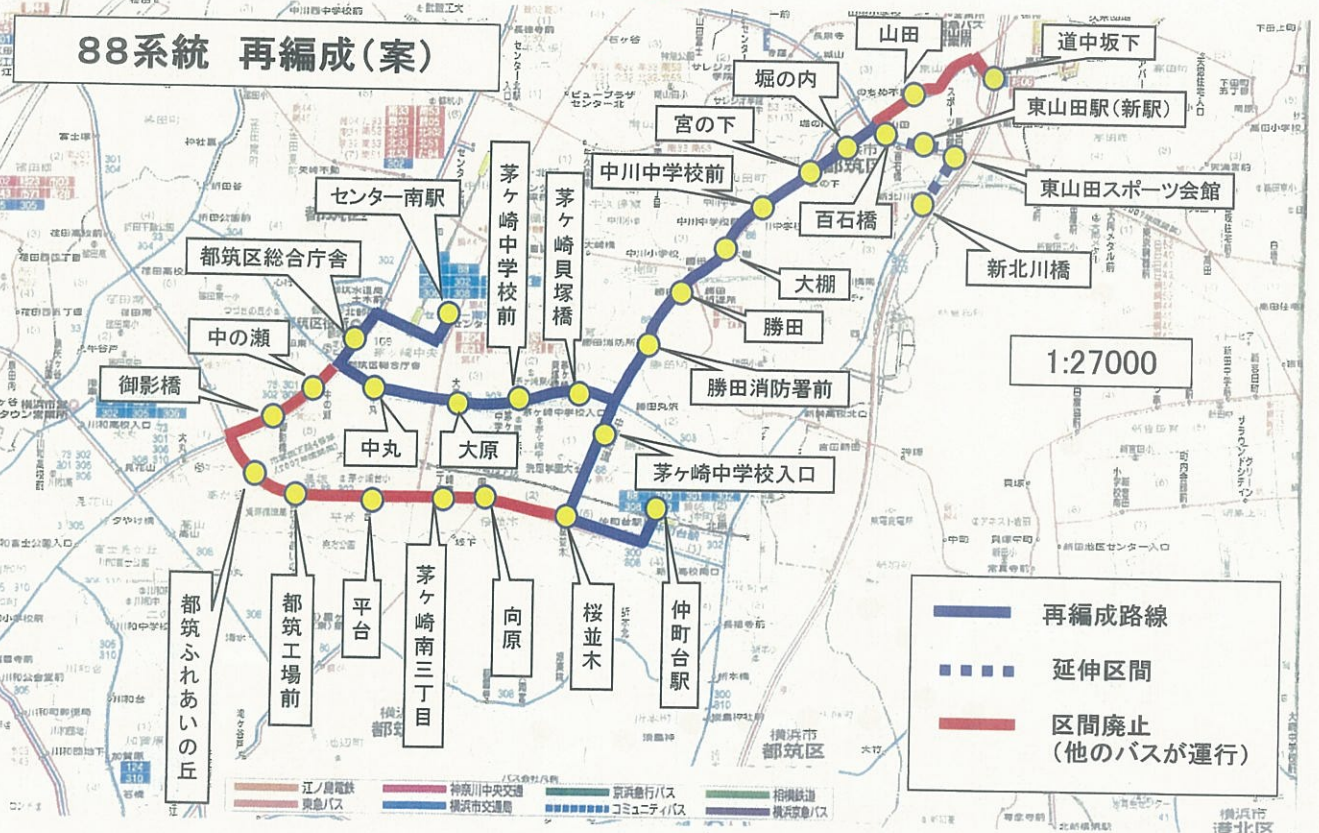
88系統　再編成（案）

山田

道中坂下

堀の内

東山田駅（新駅）

宮の下

中川中学校前

東山田スポーツ会館

百石橋

新北川橋

センター南駅

茅ヶ崎中学校前

茅ヶ崎貝塚橋

都筑区総合庁舎

大棚

勝田

中の瀬

1:27000

勝田消防署前

御影橋

中丸

大原

茅ヶ崎中学校入口

都筑ふれあいの丘

都筑工場前

平台

茅ヶ崎南三丁目

向原

桜並木

仲町台駅

再編成路線

延伸区間

区間廃止
（他のバスが運行）

横浜市
都筑区

江ノ島電鉄
東急バス
神奈川中央交通
横浜市交通局
京浜急行バス
コミュニティバス
相模鉄道
横浜京急バス